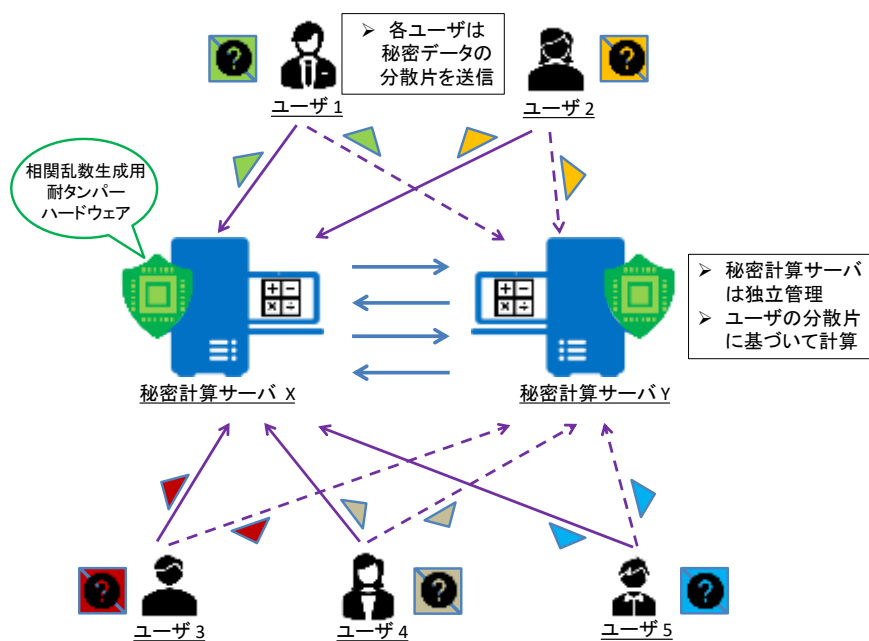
➢ 各ユーザは秘密データの分散片を送信

ユーザ 1

ユーザ 2

相関乱数生成用耐タンパーハードウェア

➢ 秘密計算サーバは独立管理
➢ ユーザの分散片に基づいて計算

秘密計算サーバ X

秘密計算サーバ Y

ユーザ 3

ユーザ 4

ユーザ 5